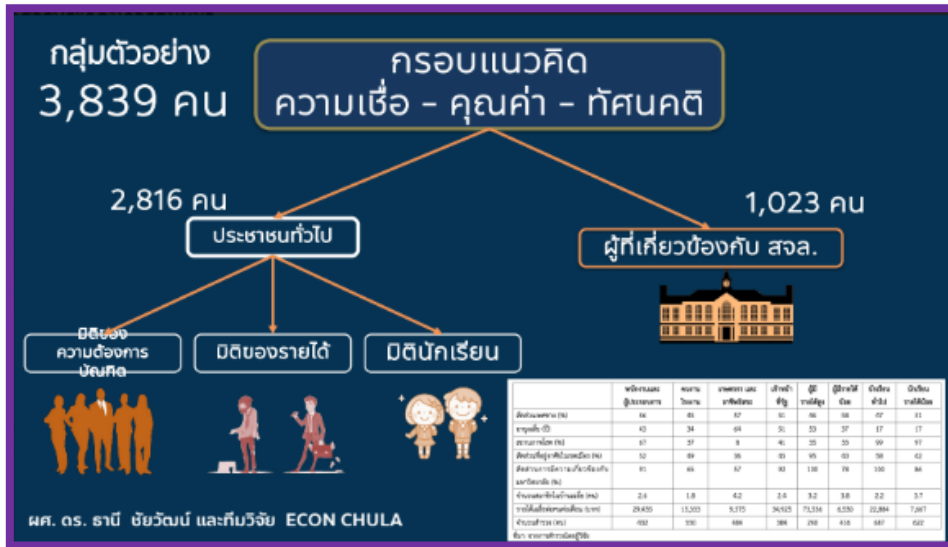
กลุ่มตัวอย่าง
3,839 คน

กรอบแนวคิด
ความเชื่อ – คุณค่า – ทัศนคติ

2,816 คน
ประชาชนทั่วไป

1,023 คน
ผู้ที่เกี่ยวข้องกับ สจล.

มิติของความต้องการบัณฑิต

มิติของรายได้

มิตินักเรียน

ผศ. ดร. ธานี ชัยวัฒน์ และทีมวิจัย ECON CHULA

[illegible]